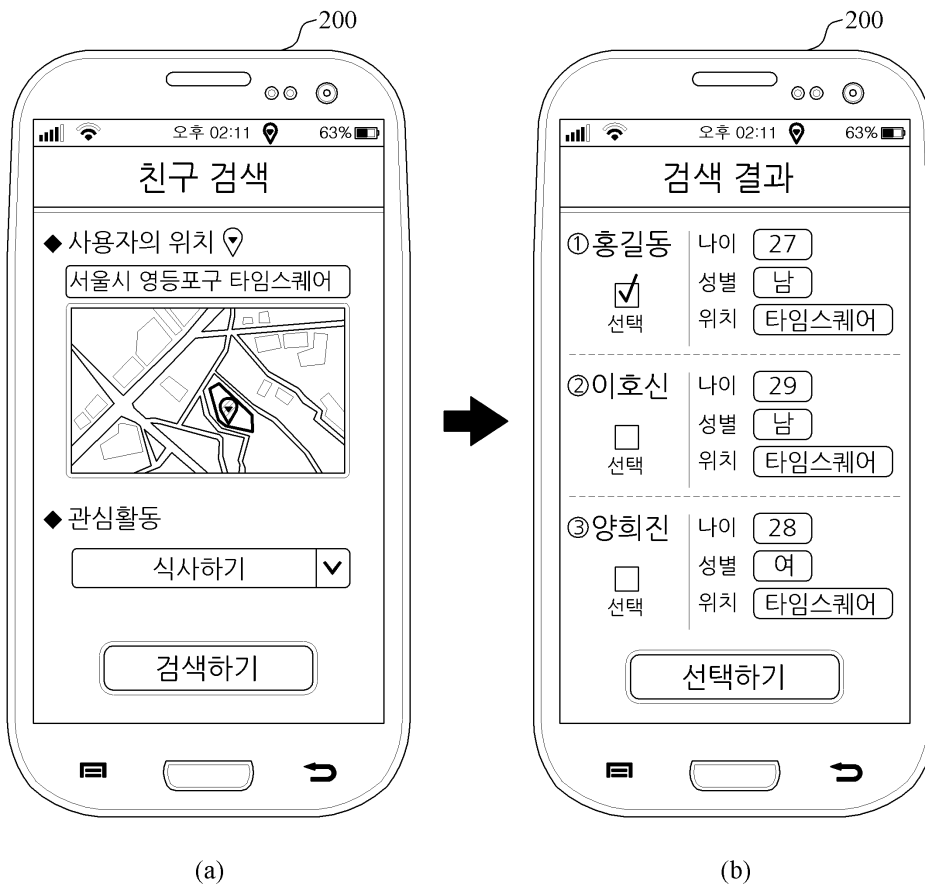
200

오후 02:11 63%

친구 검색

◆ 사용자의 위치

서울시 영등포구 타임스퀘어

◆ 관심활동

식사하기

검색하기

(a)

200

오후 02:11 63%

검색 결과

①홍길동 나이 27 성별 남 위치 타임스퀘어
☑ 선택

②이호신 나이 29 성별 남 위치 타임스퀘어
☐ 선택

③양희진 나이 28 성별 여 위치 타임스퀘어
☐ 선택

선택하기

(b)